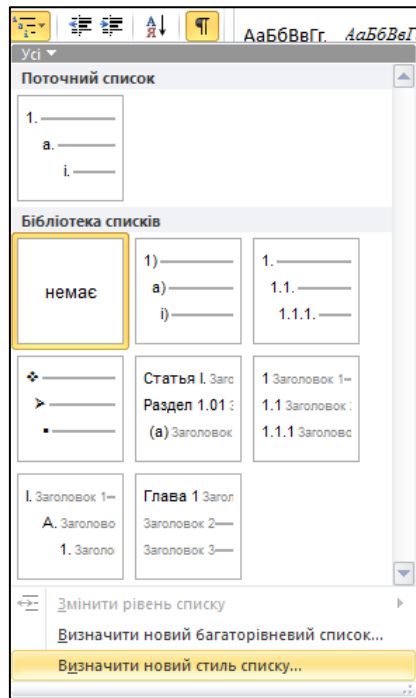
АаБбВвГг. АаБбВвГ

Усі

Поточний список

1.
a.
i.

Бібліотека списків

немає

1)
a)
i)

1.
1.1.
1.1.1.

Статья I. Заго
Раздел 1.01 З
(a) Заголовок

1 Заголовок 1
1.1 Заголовок
1.1.1 Заголово

I. Заголовок 1
A. Заголово
1. Заголо

Глава 1 Загол
Заголовок 2
Заголовок 3

Змінити рівень списку

Визначити новий багаторівневий список...

Визначити новий стиль списку...